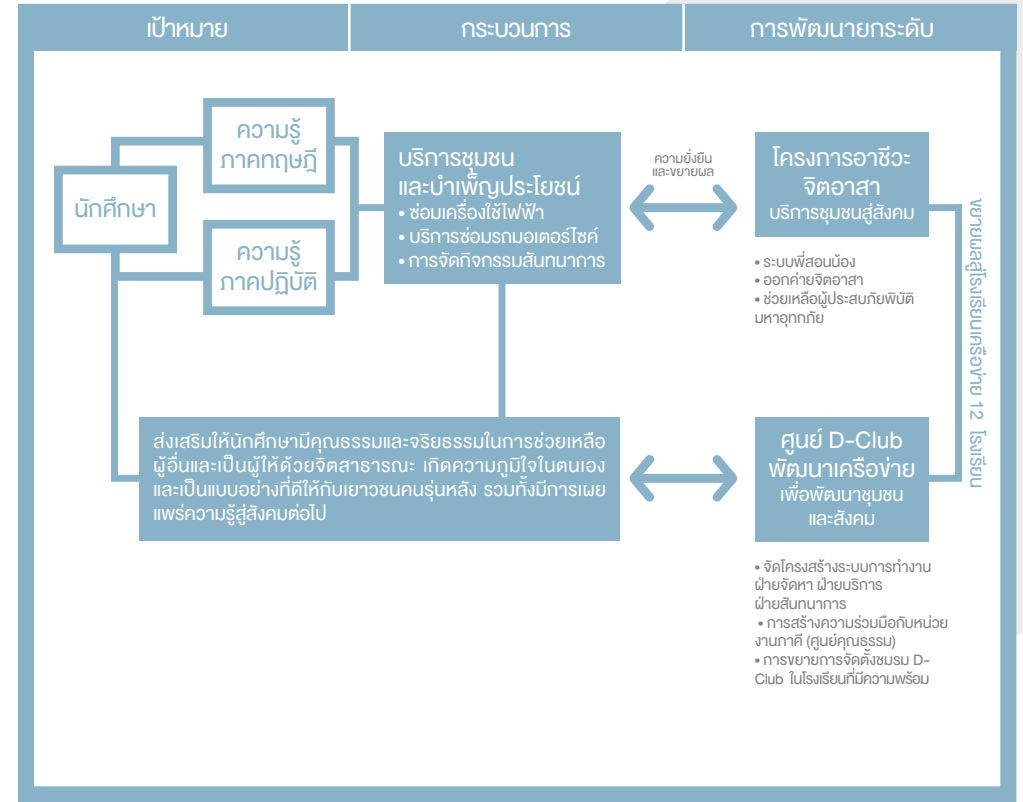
เป้าหมาย

กระบวนการ

การพัฒนายกระดับ

ความรู้ ภาคทฤษฎี

นักศึกษา

ความรู้ ภาคปฏิบัติ

บริการชุมชน และบำเพ็ญประโยชน์
• ซ่อมเครื่องใช้ไฟฟ้า
• บริการซ่อมรถมอเตอร์ไซค์
• การจัดกิจกรรมสันทนาการ

ความยั่งยืน และขยายผล

โครงการอาชีวะ จิตอาสา
บริการชุมชนสู่สังคม

• ระบบพี่สอนน้อง
• ออกค่ายจิตอาสา
• ช่วยเหลือผู้ประสบภัยพิบัติ มหาอุทกภัย

ขยายผลสู่โรงเรียนเครือข่าย 12 โรงเรียน

ส่งเสริมให้นักศึกษามีคุณธรรมและจริยธรรมในการช่วยเหลือผู้อื่นและเป็นผู้ให้ด้วยจิตสาธารณะ เกิดความภูมิใจในตนเอง และเป็นแบบอย่างที่ดีให้กับเยาวชนคนรุ่นหลัง รวมทั้งมีการเผยแพร่ความรู้สู่สังคมต่อไป

ศูนย์ D-Club พัฒนาเครือข่าย
เพื่อพัฒนาชุมชน และสังคม

• จัดโครงสร้างระบบการทำงาน ฝ่ายจัดหา ฝ่ายบริการ ฝ่ายสันทนาการ
• การสร้างความร่วมมือกับหน่วยงานภาคี (ศูนย์คุณธรรม)
• การขยายการจัดตั้งชมรม D-Club ในโรงเรียนที่มีความพร้อม